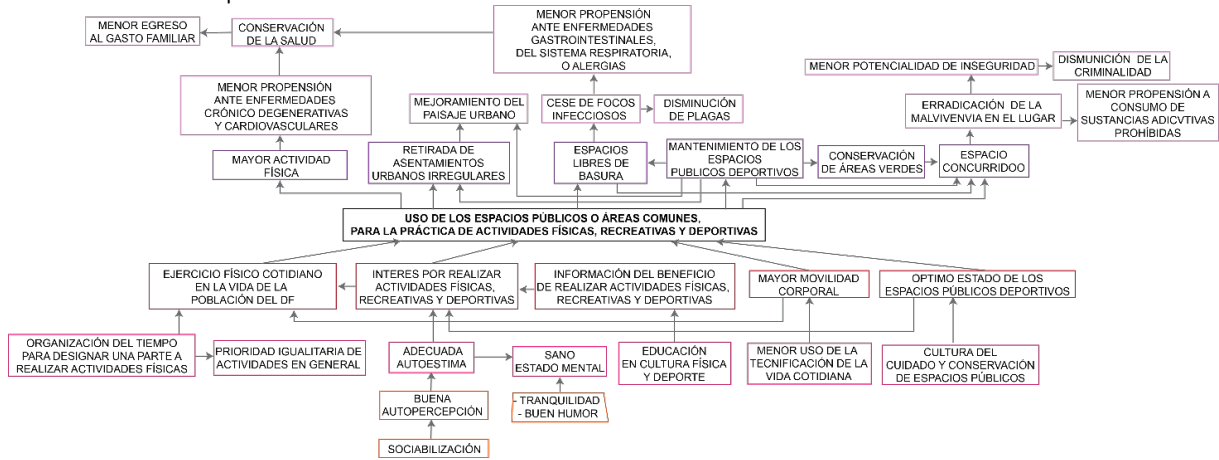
MENOR EGRESO AL GASTO FAMILIAR

CONSERVACIÓN DE LA SALUD

MENOR PROPENSIÓN ANTE ENFERMEDADES GASTROINTESTINALES, DEL SISTEMA RESPIRATORIA, O ALERGIAS

MENOR POTENCIALIDAD DE INSEGURIDAD

DISMUNICIÓN DE LA CRIMINALIDAD

MENOR PROPENSIÓN ANTE ENFERMEDADES CRÓNICO DEGENERATIVAS Y CARDIOVASCULARES

MEJORAMIENTO DEL PAISAJE URBANO

CESE DE FOCOS INFECCIOSOS

DISMINUCIÓN DE PLAGAS

ERRADICACIÓN DE LA MALVIVENVIA EN EL LUGAR

MENOR PROPENSIÓN A CONSUMO DE SUSTANCIAS ADICVTIVAS PROHÍBIDAS

MAYOR ACTIVIDAD FÍSICA

RETIRADA DE ASENTAMIENTOS URBANOS IRREGULARES

ESPACIOS LIBRES DE BASURA

MANTENIMIENTO DE LOS ESPACIOS PUBLICOS DEPORTIVOS

CONSERVACIÓN DE ÁREAS VERDES

ESPACIO CONCURRIDOO

USO DE LOS ESPACIOS PÚBLICOS O ÁREAS COMUNES, PARA LA PRÁCTICA DE ACTIVIDADES FÍSICAS, RECREATIVAS Y DEPORTIVAS

EJERCICIO FÍSICO COTIDIANO EN LA VIDA DE LA POBLACIÓN DEL DF

INTERES POR REALIZAR ACTIVIDADES FÍSICAS, RECREATIVAS Y DEPORTIVAS

INFORMACIÓN DEL BENEFICIO DE REALIZAR ACTIVIDADES FÍSICAS, RECREATIVAS Y DEPORTIVAS

MAYOR MOVILIDAD CORPORAL

OPTIMO ESTADO DE LOS ESPACIOS PÚBLICOS DEPORTIVOS

ORGANIZACIÓN DEL TIEMPO PARA DESIGNAR UNA PARTE A REALIZAR ACTIVIDADES FÍSICAS

PRIORIDAD IGUALITARIA DE ACTIVIDADES EN GENERAL

ADECUADA AUTOESTIMA

SANO ESTADO MENTAL

EDUCACIÓN EN CULTURA FÍSICA Y DEPORTE

MENOR USO DE LA TECNIFICACIÓN DE LA VIDA COTIDIANA

CULTURA DEL CUIDADO Y CONSERVACIÓN DE ESPACIOS PÚBLICOS

BUENA AUTOPERCEPCIÓN

- TRANQUILIDAD
- BUEN HUMOR

SOCIABILIZACIÓN